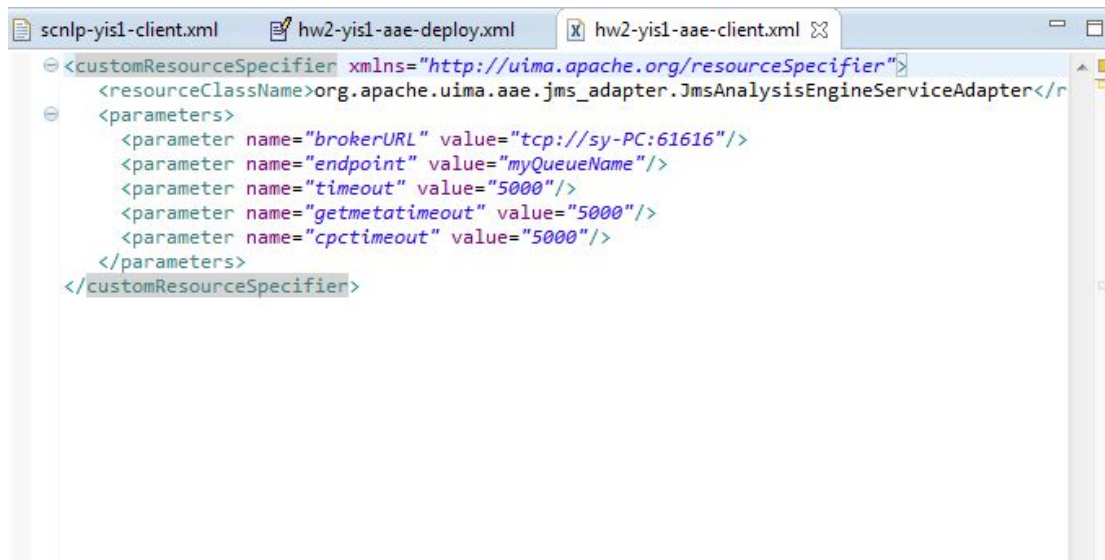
scnlp-yis1-client.xml    hw2-yis1-aae-deploy.xml    hw2-yis1-aae-client.xml

<customResourceSpecifier xmlns="http://uima.apache.org/resourceSpecifier">
<resourceClassName>org.apache.uima.aae.jms_adapter.JmsAnalysisEngineServiceAdapter</r
<parameters>
<parameter name="brokerURL" value="tcp://sy-PC:61616"/>
<parameter name="endpoint" value="myQueueName"/>
<parameter name="timeout" value="5000"/>
<parameter name="getmetatimeout" value="5000"/>
<parameter name="cpctimeout" value="5000"/>
</parameters>
</customResourceSpecifier>